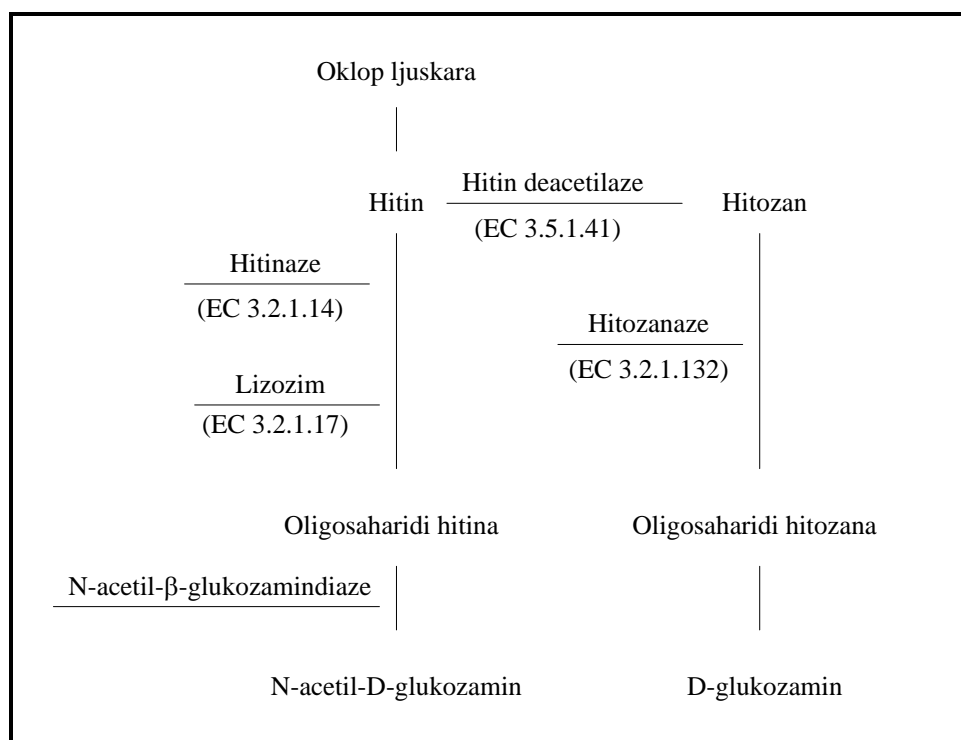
Oklop ljuskara

Hitin

Hitin deacetilaze
(EC 3.5.1.41)

Hitozan

Hitinaze
(EC 3.2.1.14)

Lizozim
(EC 3.2.1.17)

Hitozanaze
(EC 3.2.1.132)

Oligosaharidi hitina

Oligosaharidi hitozana

N-acetil-β-glukozamindiaze

N-acetil-D-glukozamin

D-glukozamin